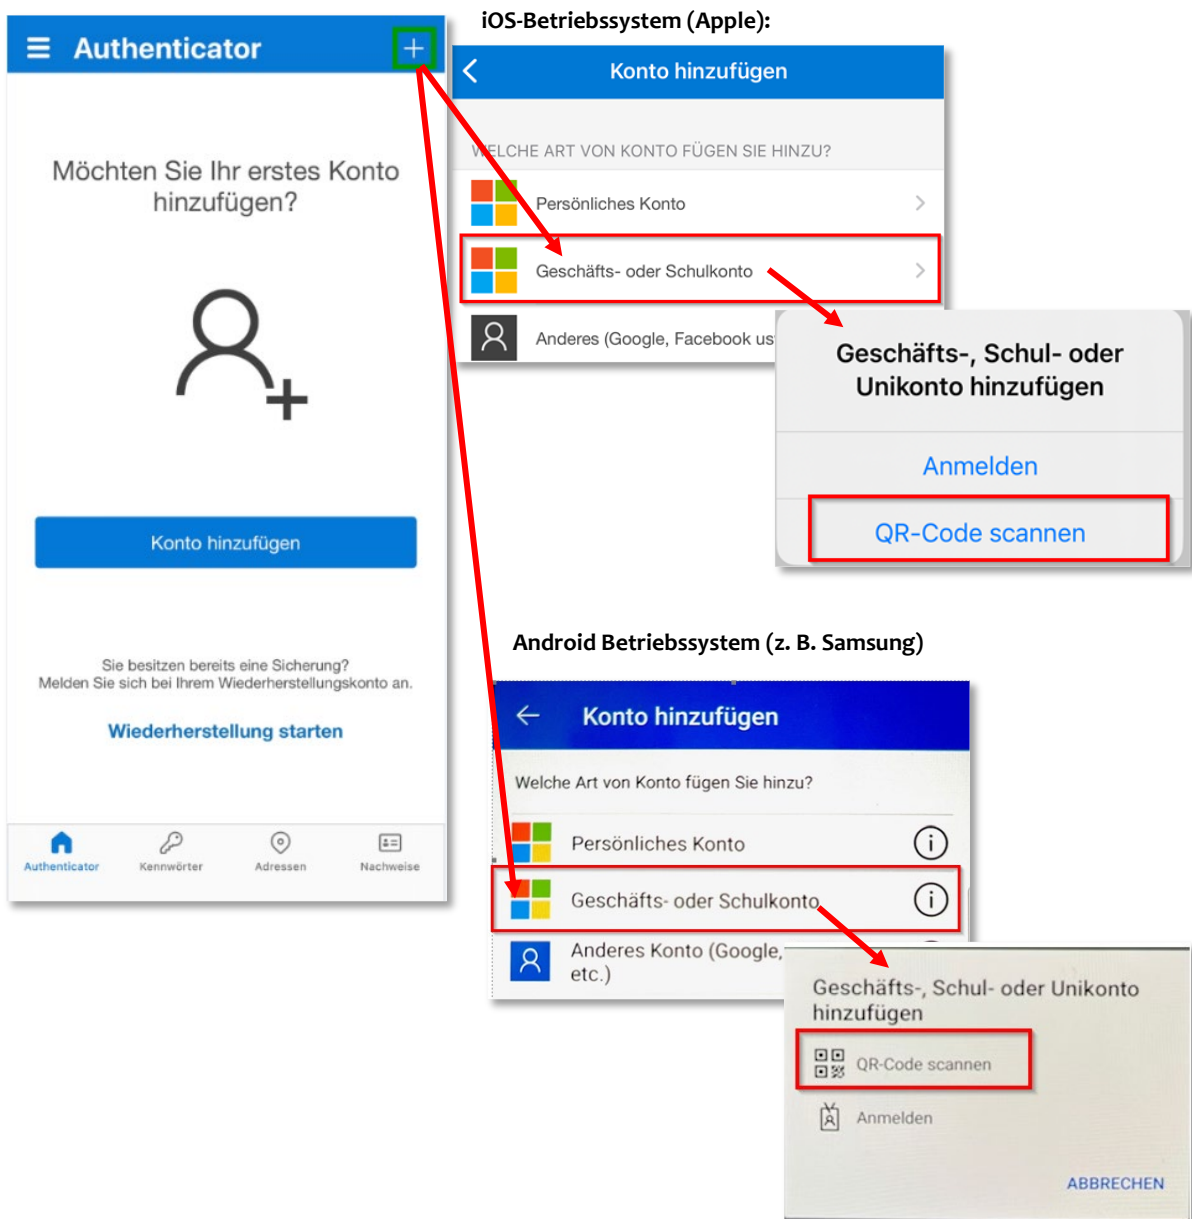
Authenticator +

Möchten Sie Ihr erstes Konto hinzufügen?

Konto hinzufügen

Sie besitzen bereits eine Sicherung? Melden Sie sich bei Ihrem Wiederherstellungskonto an.

Wiederherstellung starten

Authenticator Kennwörter Adressen Nachweise

iOS-Betriebssystem (Apple):

Konto hinzufügen

WELCHE ART VON KONTO FÜGEN SIE HINZU?

Persönliches Konto

Geschäfts- oder Schulkonto

Anderes (Google, Facebook us

Geschäfts-, Schul- oder Unikonto hinzufügen

Anmelden

QR-Code scannen

Android Betriebssystem (z. B. Samsung)

Konto hinzufügen

Welche Art von Konto fügen Sie hinzu?

Persönliches Konto

Geschäfts- oder Schulkonto

Anderes Konto (Google, etc.)

Geschäfts-, Schul- oder Unikonto hinzufügen

QR-Code scannen

Anmelden

ABBRECHEN